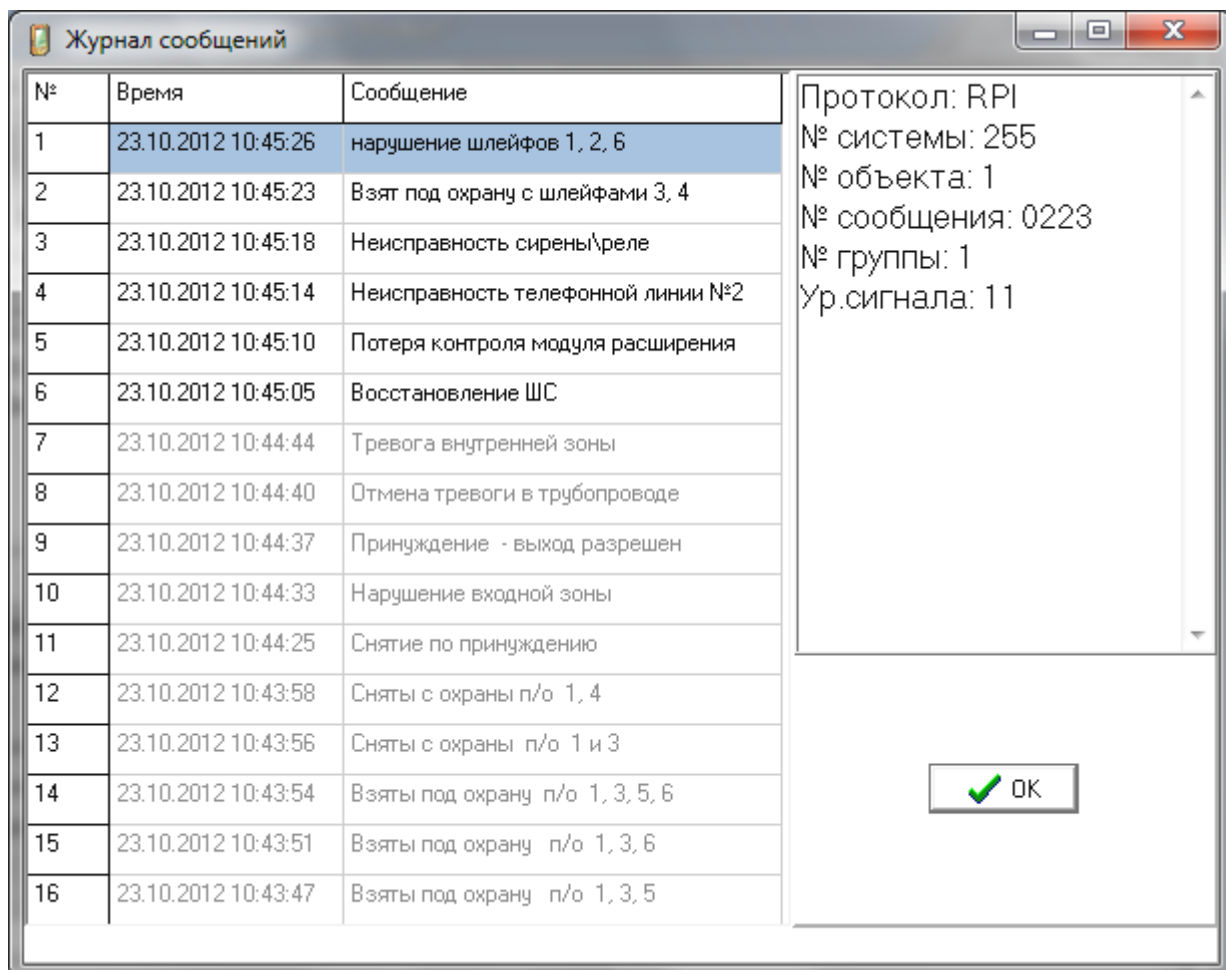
Журнал сообщений

| № | Время | Сообщение |
|---|---|---|
| 1 | 23.10.2012 10:45:26 | нарушение шлейфов 1, 2, 6 |
| 2 | 23.10.2012 10:45:23 | Взят под охрану с шлейфами 3, 4 |
| 3 | 23.10.2012 10:45:18 | Неисправность сирены\реле |
| 4 | 23.10.2012 10:45:14 | Неисправность телефонной линии №2 |
| 5 | 23.10.2012 10:45:10 | Потеря контроля модуля расширения |
| 6 | 23.10.2012 10:45:05 | Восстановление ШС |
| 7 | 23.10.2012 10:44:44 | Тревога внутренней зоны |
| 8 | 23.10.2012 10:44:40 | Отмена тревоги в трубопроводе |
| 9 | 23.10.2012 10:44:37 | Принуждение - выход разрешен |
| 10 | 23.10.2012 10:44:33 | Нарушение входной зоны |
| 11 | 23.10.2012 10:44:25 | Снятие по принуждению |
| 12 | 23.10.2012 10:43:58 | Сняты с охраны п/о 1, 4 |
| 13 | 23.10.2012 10:43:56 | Сняты с охраны п/о 1 и 3 |
| 14 | 23.10.2012 10:43:54 | Взяты под охрану п/о 1, 3, 5, 6 |
| 15 | 23.10.2012 10:43:51 | Взяты под охрану п/о 1, 3, 6 |
| 16 | 23.10.2012 10:43:47 | Взяты под охрану п/о 1, 3, 5 |

Протокол: RPI
№ системы: 255
№ объекта: 1
№ сообщения: 0223
№ группы: 1
Ур.сигнала: 11

OK